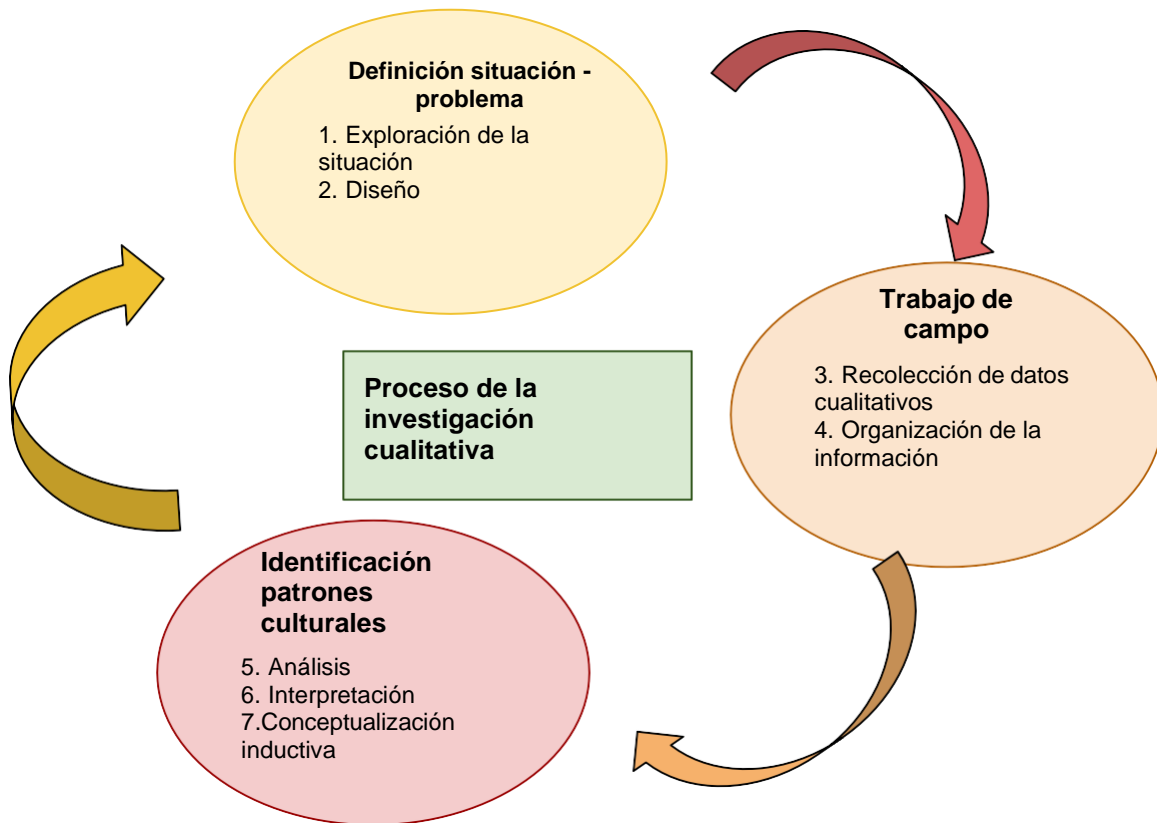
Definición situación - problema

1. Exploración de la situación
2. Diseño

Trabajo de campo

3. Recolección de datos cualitativos
4. Organización de la información

Proceso de la investigación cualitativa

Identificación patrones culturales

5. Análisis
6. Interpretación
7.Conceptualización inductiva